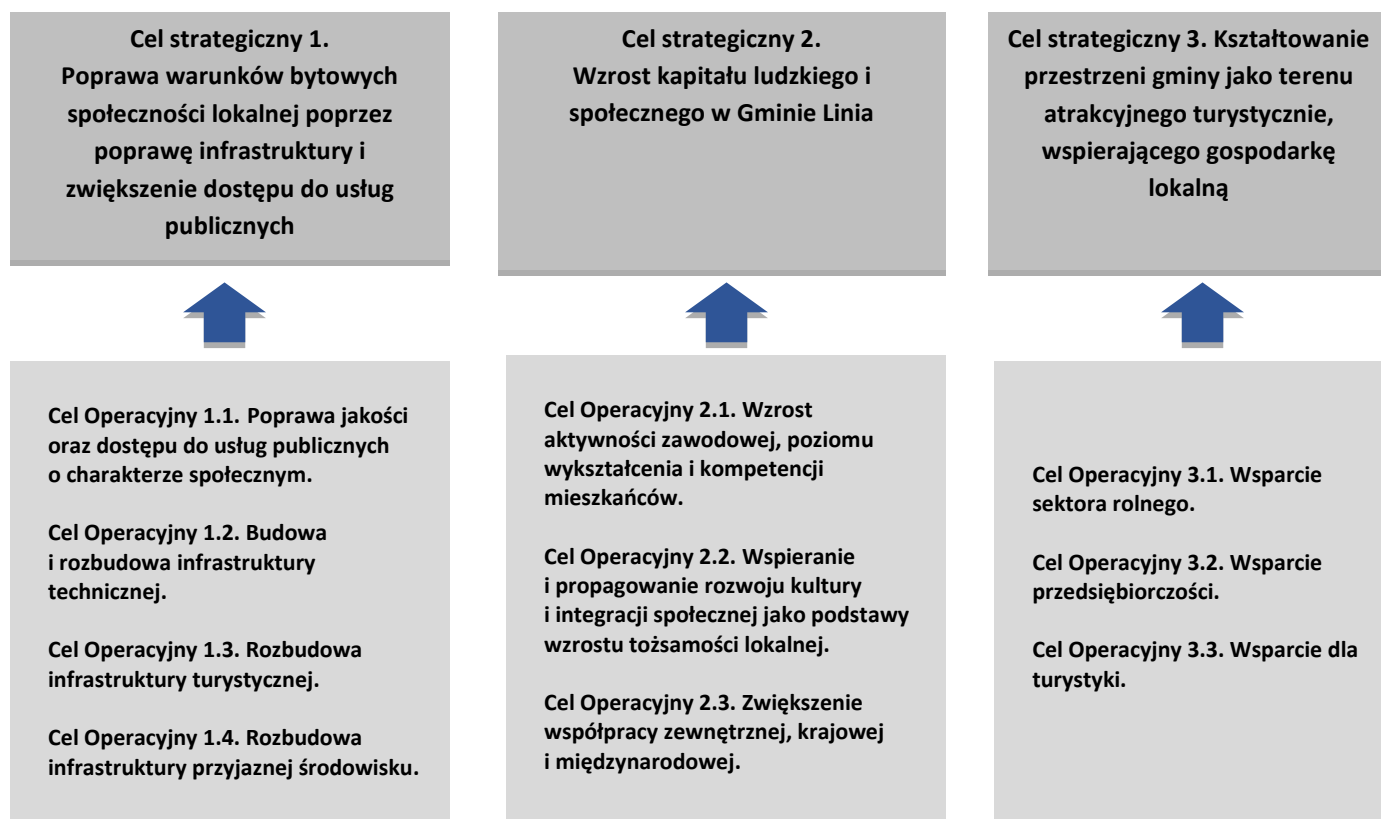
Cel strategiczny 1.
Poprawa warunków bytowych społeczności lokalnej poprzez poprawę infrastruktury i zwiększenie dostępu do usług publicznych

Cel Operacyjny 1.1. Poprawa jakości oraz dostępu do usług publicznych o charakterze społecznym.

Cel Operacyjny 1.2. Budowa i rozbudowa infrastruktury technicznej.

Cel Operacyjny 1.3. Rozbudowa infrastruktury turystycznej.

Cel Operacyjny 1.4. Rozbudowa infrastruktury przyjaznej środowisku.

Cel strategiczny 2.
Wzrost kapitału ludzkiego i społecznego w Gminie Linia

Cel Operacyjny 2.1. Wzrost aktywności zawodowej, poziomu wykształcenia i kompetencji mieszkańców.

Cel Operacyjny 2.2. Wspieranie i propagowanie rozwoju kultury i integracji społecznej jako podstawy wzrostu tożsamości lokalnej.

Cel Operacyjny 2.3. Zwiększenie współpracy zewnętrznej, krajowej i międzynarodowej.

Cel strategiczny 3. Kształtowanie przestrzeni gminy jako terenu atrakcyjnego turystycznie, wspierającego gospodarkę lokalną

Cel Operacyjny 3.1. Wsparcie sektora rolnego.

Cel Operacyjny 3.2. Wsparcie przedsiębiorczości.

Cel Operacyjny 3.3. Wsparcie dla turystyki.